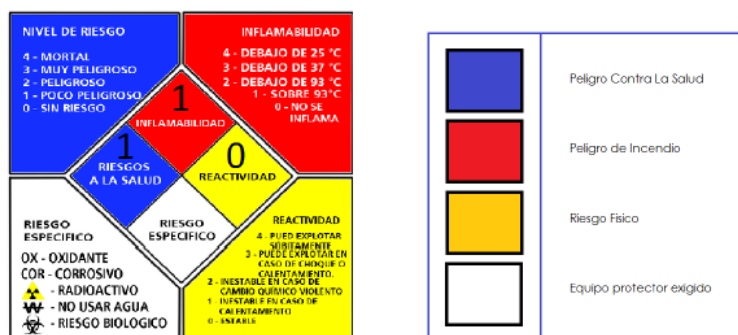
NIVEL DE RIESGO

4 - MORTAL
3 - MUY PELIGROSO
2 - PELIGROSO
1 - POCO PELIGROSO
0 - SIN RIESGO

INFLAMABILIDAD

4 - DEBAJO DE 25 °C
3 - DEBAJO DE 37 °C
2 - DEBAJO DE 93 °C
1 - SOBRE 93°C
0 - NO SE INFLAMA

1
INFLAMABILIDAD

1
RIESGOS A LA SALUD

0
REACTIVIDAD

RIESGO ESPECIFICO

RIESGO ESPECIFICO

OX - OXIDANTE
COR - CORROSIVO
- RADIOACTIVO
W - NO USAR AGUA
- RIESGO BIOLOGICO

REACTIVIDAD

4 - PUEDE EXPLOTAR SUBITAMENTE
3 - PUEDE EXPLOTAR EN CASO DE CHOQUE O CALENTAMIENTO.
2 - INESTABLE EN CASO DE CAMBIO QUIMICO VIOLENTO
1 - INESTABLE EN CASO DE CALENTAMIENTO
0 - ESTABLE

Peligro Contra La Salud

Peligro de Incendio

Riesgo Físico

Equipo protector exigido